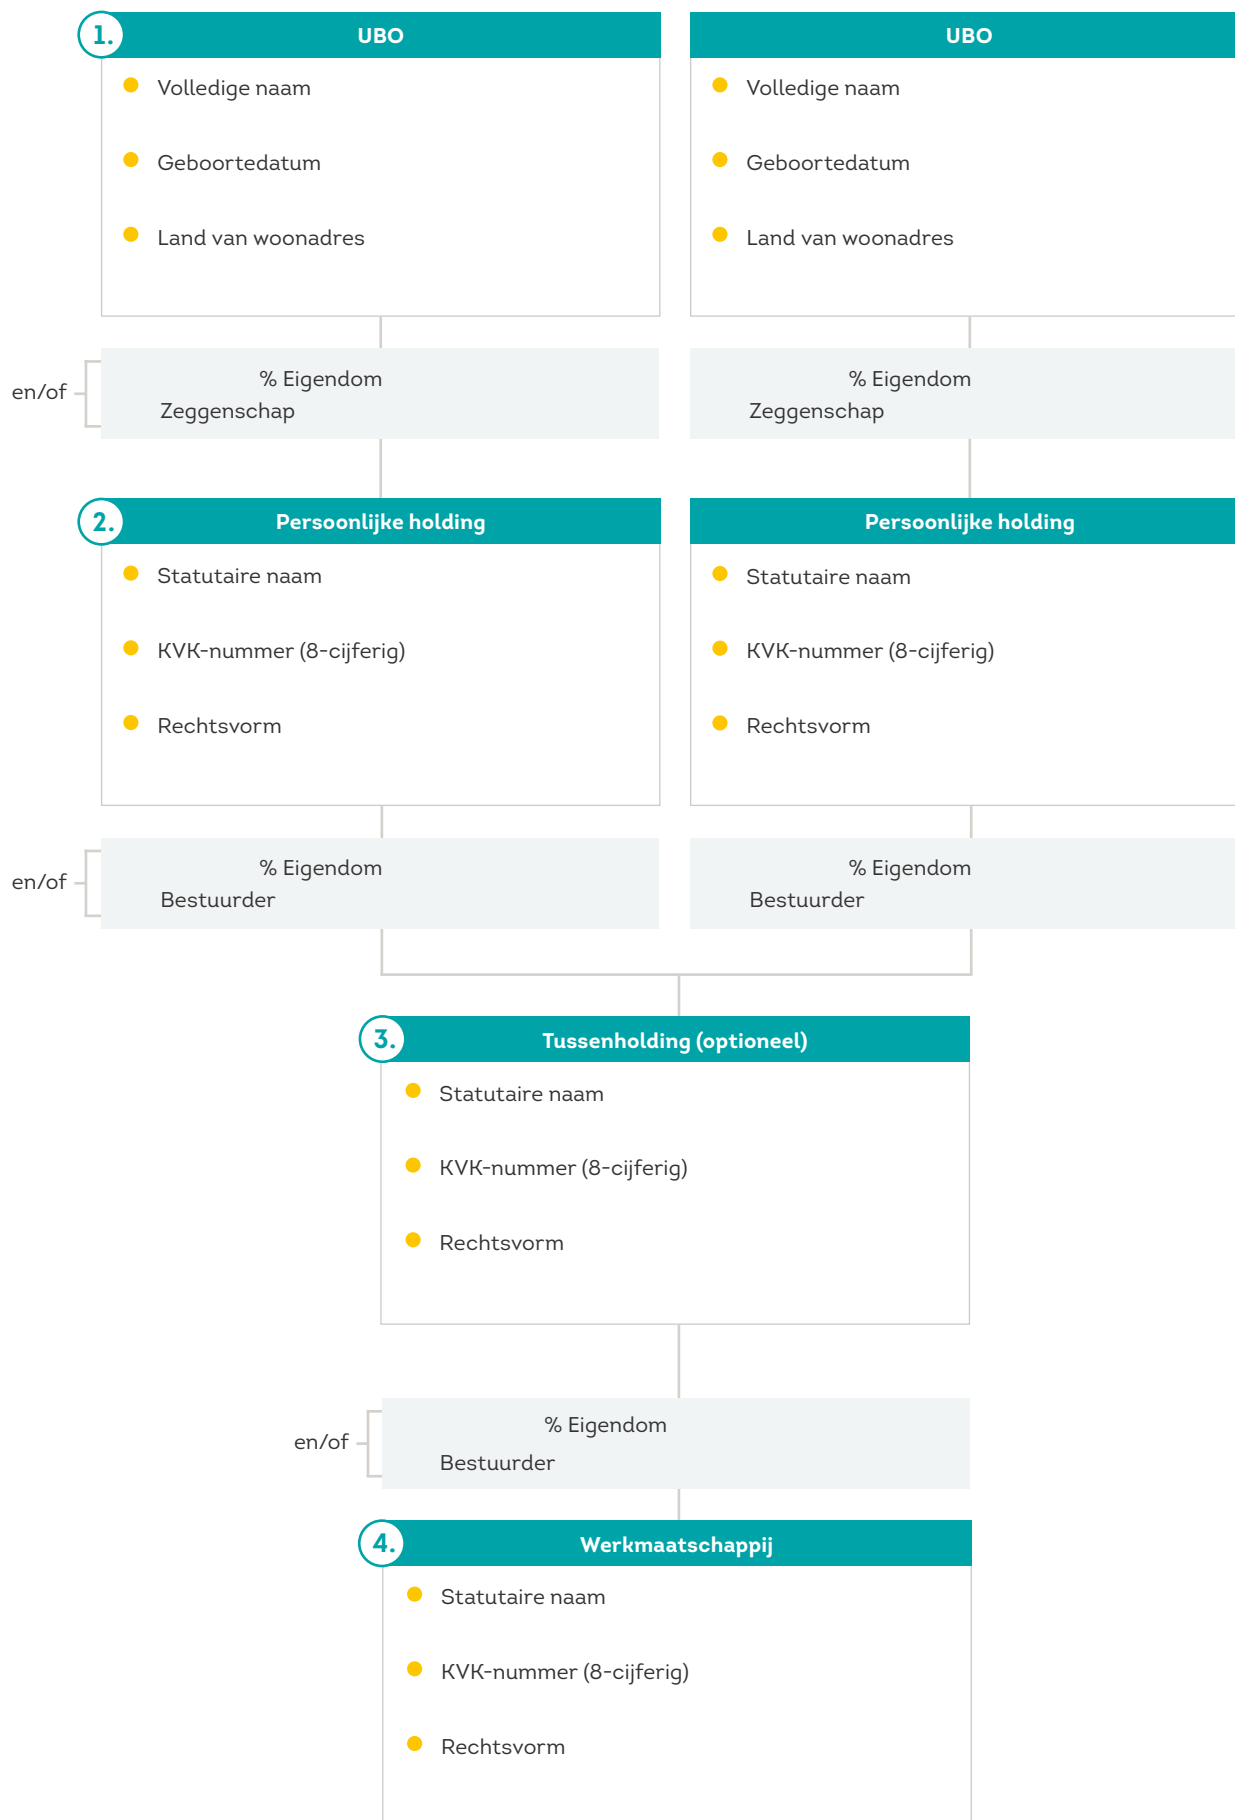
1. UBO

- Volledige naam
- Geboortedatum
- Land van woonadres

UBO

- Volledige naam
- Geboortedatum
- Land van woonadres

en/of

% Eigendom
Zeggenschap

% Eigendom
Zeggenschap

2. Persoonlijke holding

- Statutaire naam
- KVK-nummer (8-cijferig)
- Rechtsvorm

Persoonlijke holding

- Statutaire naam
- KVK-nummer (8-cijferig)
- Rechtsvorm

en/of

% Eigendom
Bestuurder

% Eigendom
Bestuurder

3. Tussenholding (optioneel)

- Statutaire naam
- KVK-nummer (8-cijferig)
- Rechtsvorm

en/of

% Eigendom
Bestuurder

4. Werkmaatschappij

- Statutaire naam
- KVK-nummer (8-cijferig)
- Rechtsvorm